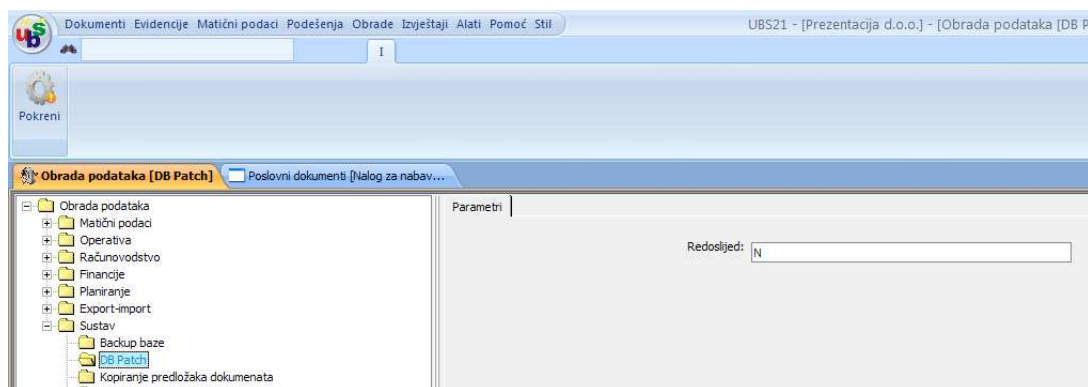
Dokumenti Evidencije Matični podaci Podešenja Obrade Izvještaji Alati Pomoć Stil

UBS21 - [Prezentacija d.o.o.] - [Obrada podataka [DB P

I

Pokreni

Obrada podataka [DB Patch]

Poslovni dokumenti [Nalog za nabav...

Obrada podataka
Matični podaci
Operativa
Računovodstvo
Financije
Planiranje
Export-import
Sustav
Backup baze
DB Patch
Kopiranje predložaka dokumenata

Parametri

Redoslijed: N